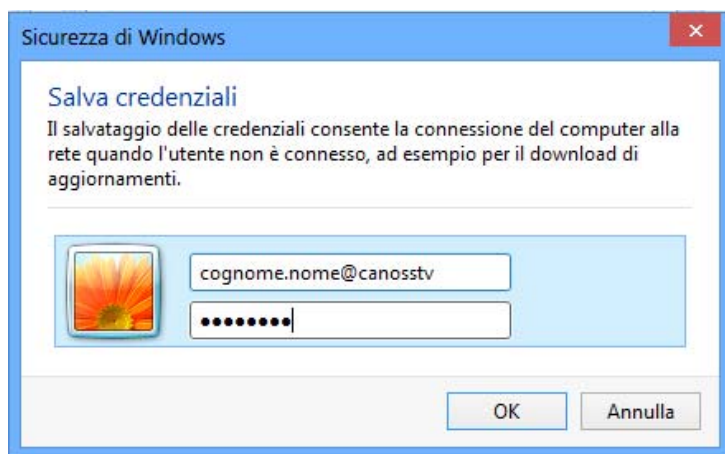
Sicurezza di Windows

Salva credenziali

Il salvataggio delle credenziali consente la connessione del computer alla rete quando l'utente non è connesso, ad esempio per il download di aggiornamenti.

cognome.nome@canosstv

••••••••

OK

Annulla